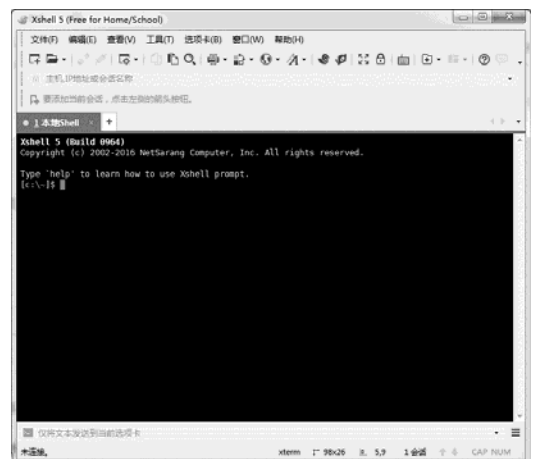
Xshell 5 (Free for Home/School)

文件(F) 编辑(E) 查看(V) 工具(T) 选项卡(B) 窗口(W) 帮助(H)

主机,IP地址或会话名称

要添加当前会话，点击左侧的箭头按钮。

1 本地Shell +

Xshell 5 (Build 0964)
Copyright (c) 2002-2016 NetSarang Computer, Inc. All rights reserved.

Type `help' to learn how to use Xshell prompt.
[c:\~]$

仅将文本发送到当前选项卡

未连接。 xterm 98x26 5,9 1会话 CAP NUM